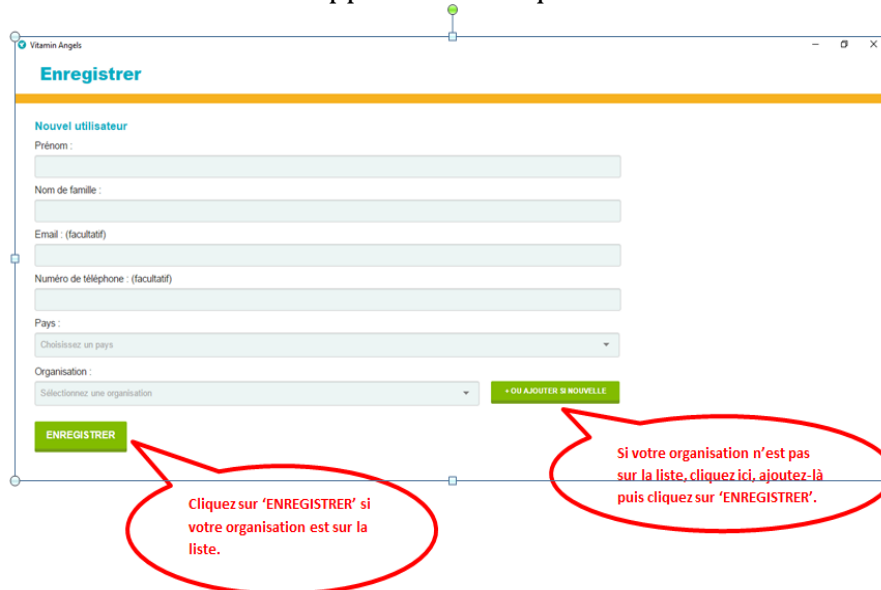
Vitamin Angels

Enregistrer

Nouvel utilisateur

Prénom :

Nom de famille :

Email : (facultatif)

Numéro de téléphone : (facultatif)

Pays :

Choisissez un pays

Organisation :

Sélectionnez une organisation

+ OU AJOUTER SI NOUVELLE

ENREGISTRER

Si votre organisation n'est pas sur la liste, cliquez ici, ajoutez-là puis cliquez sur 'ENREGISTRER'.

Cliquez sur 'ENREGISTRER' si votre organisation est sur la liste.